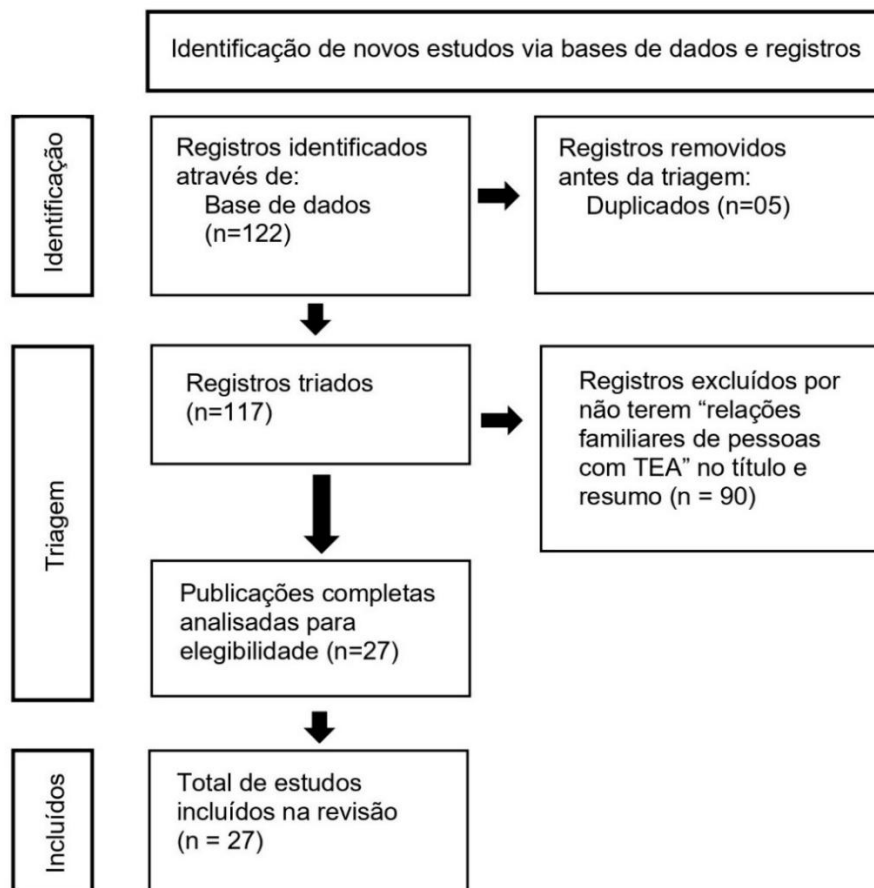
Identificação de novos estudos via bases de dados e registros

Identificação

Registros identificados através de:
Base de dados (n=122)

Registros removidos antes da triagem:
Duplicados (n=05)

Triagem

Registros triados (n=117)

Registros excluídos por não terem “relações familiares de pessoas com TEA” no título e resumo (n = 90)

Publicações completas analisadas para elegibilidade (n=27)

Incluídos

Total de estudos incluídos na revisão (n = 27)